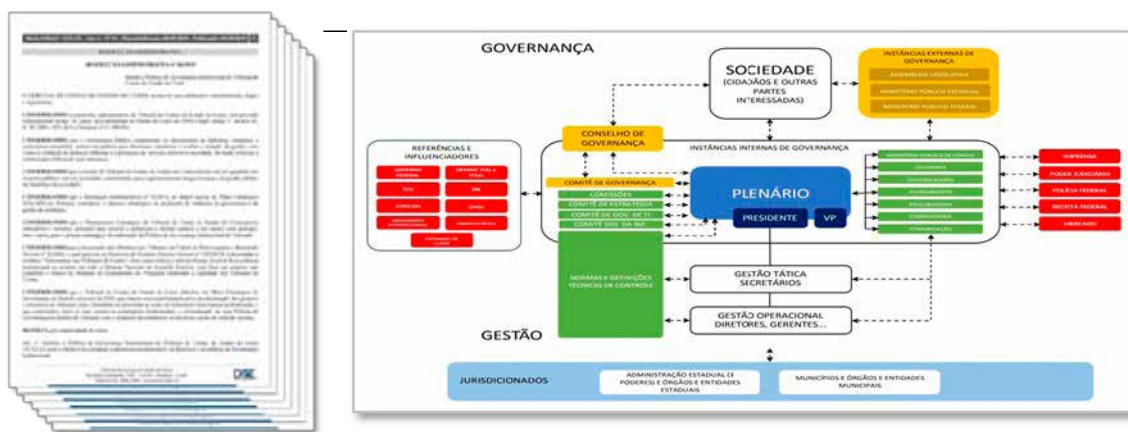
GOVERNANÇA

SOCIEDADE (CIDADÃOS E OUTRAS PARTES INTERESSADAS)

INSTÂNCIAS EXTERNAS DE GOVERNANÇA
ASSEMBLEIA LEGISLATIVA
MINISTÉRIO PÚBLICO ESTADUAL
MINISTÉRIO PÚBLICO FEDERAL

REFERÊNCIAS E INFLUENCIADORES
GOVERNO FEDERAL
DEMAIS TCEs E TCMs
TCU
IRB
ATRICON
CNPGC
ORGANISMOS INTERNACIONAIS
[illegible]
SISTEMAS DE CONTROLE

CONSELHO DE GOVERNANÇA

INSTÂNCIAS INTERNAS DE GOVERNANÇA

COMITÊ DE GOVERNANÇA
COMISSÕES
COMITÊ DE ESTRATÉGIA
COMITÊ DE GOV. DE TI
COMITÊ GEST. DA INF.

PLENÁRIO
PRESIDENTE
VP

MINISTÉRIO PÚBLICO DE CONTAS
OUVIDORIA
CONTROLADORIA
PLANEJAMENTO
PROCURADORIA
CORREGEDORIA
COMUNICAÇÃO

IMPRENSA
PODER JUDICIÁRIO
POLÍCIA FEDERAL
RECEITA FEDERAL
MERCADO

NORMAS E DEFINIÇÕES TÉCNICAS DE CONTROLE

GESTÃO TÁTICA SECRETÁRIOS

GESTÃO OPERACIONAL DIRETORES, GERENTES...

GESTÃO

JURISDICIONADOS
ADMINISTRAÇÃO ESTADUAL (3 PODERES) E ÓRGÃOS E ENTIDADES ESTADUAIS
MUNICÍPIOS E ÓRGÃOS E ENTIDADES MUNICIPAIS

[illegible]